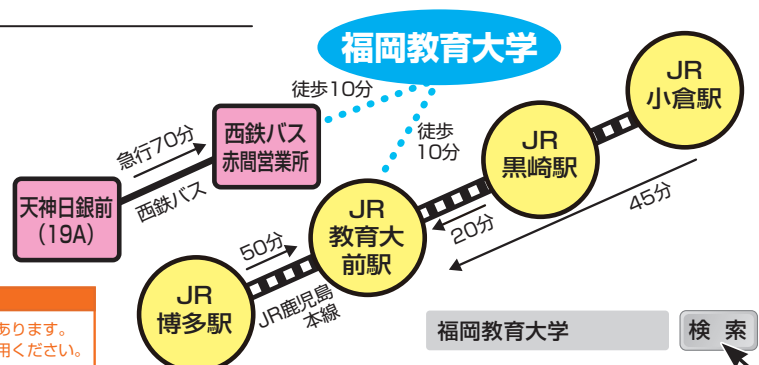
福岡教育大学

徒歩10分

徒歩
10分

急行70分

西鉄バス
赤間営業所

天神日銀前
(19A)

西鉄バス

JR
小倉駅

JR
黒崎駅

45分

JR
教育大
前駅

20分

50分

JR
博多駅

JR鹿児島
本線

あります。
用ください。

福岡教育大学

検索